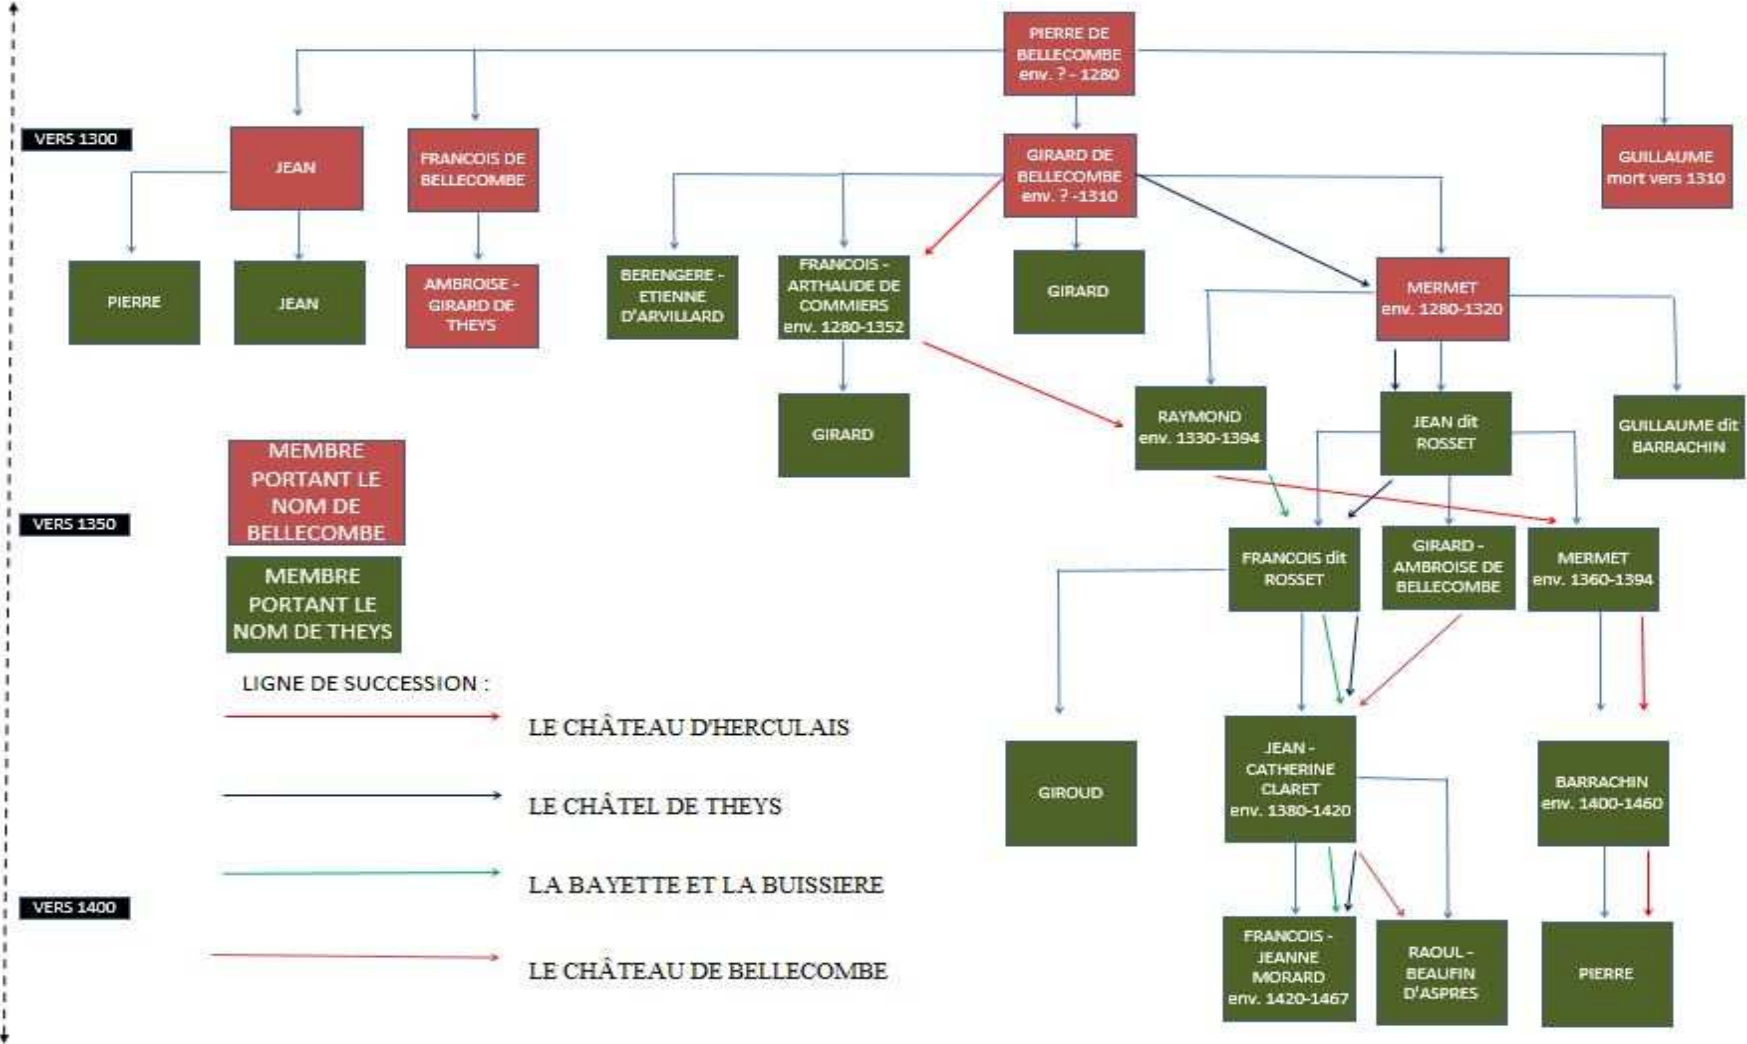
PIERRE DE BELLECOMBE env. ? - 1280

VERS 1300

JEAN

FRANCOIS DE BELLECOMBE

GIRARD DE BELLECOMBE env. ? -1310

GUILLAUME mort vers 1310

PIERRE

JEAN

AMBROISE - GIRARD DE THEYS

BERENGERE - ETIENNE D'ARVILLARD

FRANCOIS - ARTHAUDE DE COMMIERS env. 1280-1352

GIRARD

MERMET env. 1280-1320

GIRARD

RAYMOND env. 1330-1394

JEAN dit ROSSET

GUILLAUME dit BARRACHIN

MEMBRE PORTANT LE NOM DE BELLECOMBE

VERS 1350

MEMBRE PORTANT LE NOM DE THEYS

FRANCOIS dit ROSSET

GIRARD - AMBROISE DE BELLECOMBE

MERMET env. 1360-1394

LIGNE DE SUCCESSION :

LE CHÂTEAU D'HERCULAIS

GIROUD

JEAN - CATHERINE CLARET env. 1380-1420

BARRACHIN env. 1400-1460

LE CHÂTEL DE THEYS

LA BAYETTE ET LA BUISSIERE

VERS 1400

FRANCOIS - JEANNE MORARD env. 1420-1467

RAOUL - BEAUFIN D'ASPRES

PIERRE

LE CHÂTEAU DE BELLECOMBE